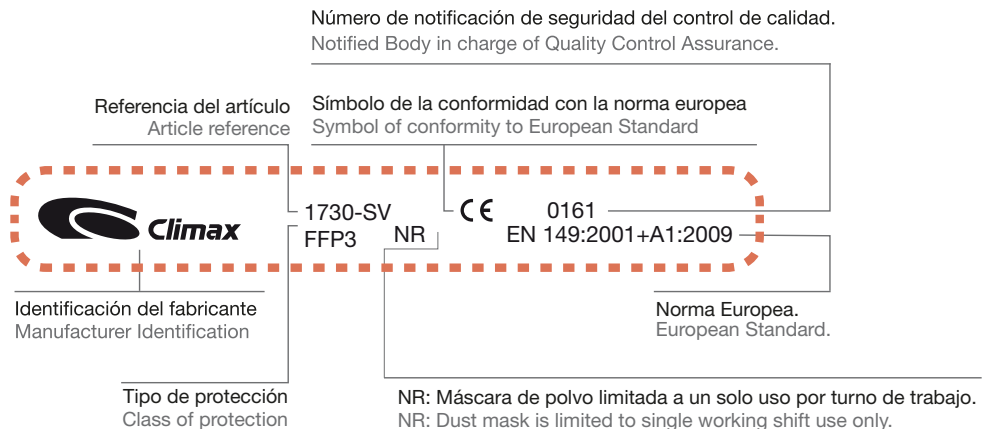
Número de notificación de seguridad del control de calidad.
Notified Body in charge of Quality Control Assurance.

Referencia del artículo
Article reference

Símbolo de la conformidad con la norma europea
Symbol of conformity to European Standard

Climax

1730-SV
FFP3 NR

CE 0161
EN 149:2001+A1:2009

Identificación del fabricante
Manufacturer Identification

Norma Europea.
European Standard.

Tipo de protección
Class of protection

NR: Máscara de polvo limitada a un solo uso por turno de trabajo.
NR: Dust mask is limited to single working shift use only.